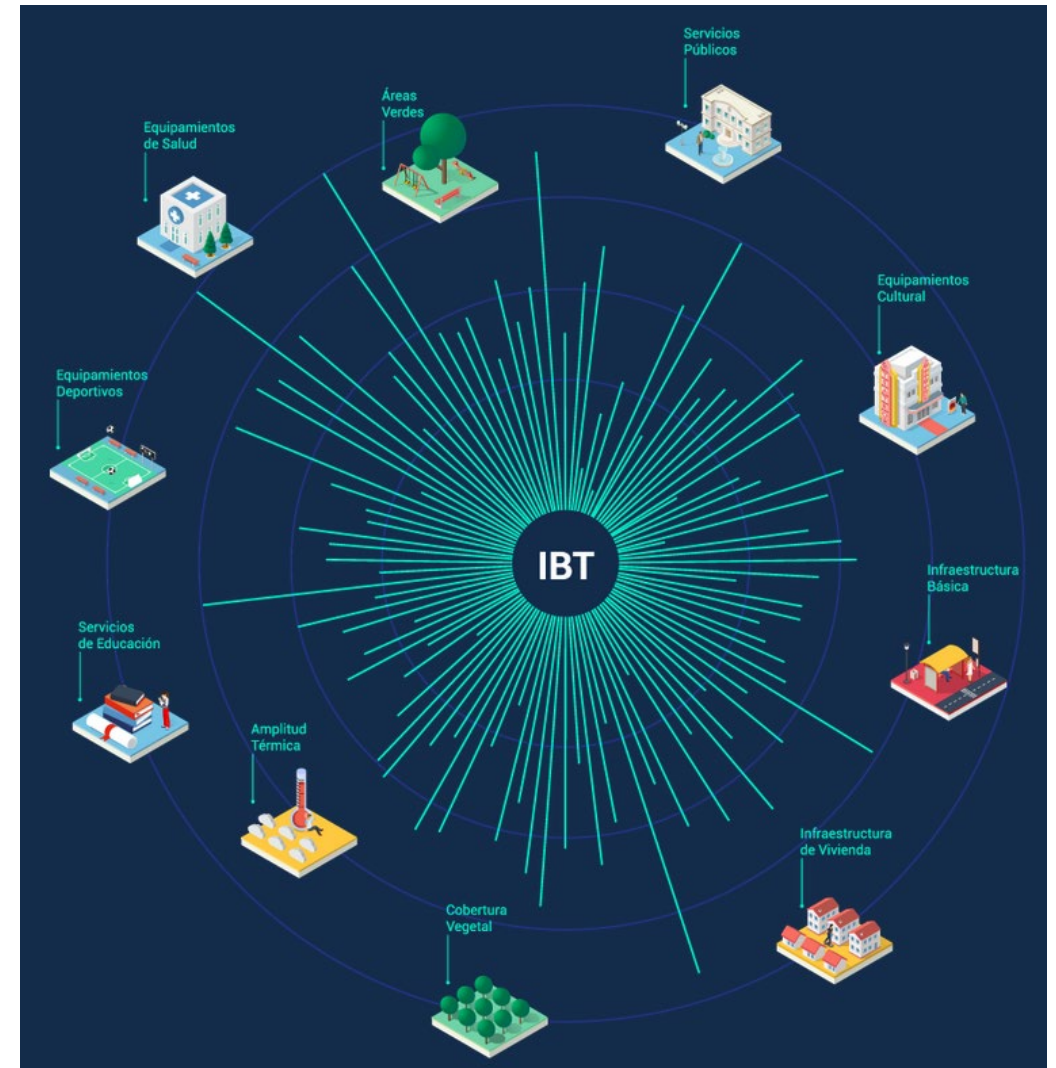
Servicios Públicos

Áreas Verdes

Equipamientos de Salud

Equipamientos Cultural

Equipamientos Deportivos

IBT

Infraestructura Básica

Servicios de Educación

Amplitud Térmica

Infraestructura de Vivienda

Cobertura Vegetal